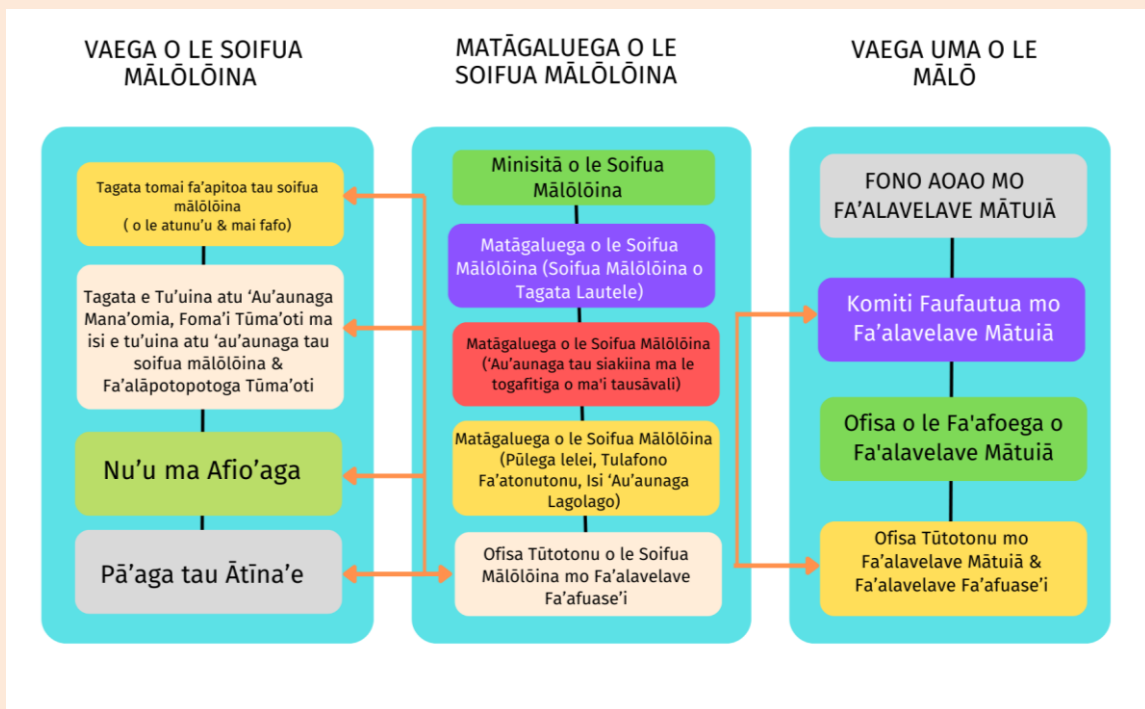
VAEGA O LE SOIFUA MĀLŌLŌINA

Tagata tomai fa'apitoa tau soifua mālōlōina ( o le atunu'u & mai fafo)

Tagata e Tu'uina atu 'Au'aunaga Mana'omia, Foma'i Tūma'oti ma isi e tu'uina atu 'au'aunaga tau soifua mālōlōina & Fa'alāpotopotoga Tūma'oti

Nu'u ma Afio'aga

Pā'aga tau Ātina'e

MATĀGALUEGA O LE SOIFUA MĀLŌLŌINA

Minisitā o le Soifua Mālōlōina

Matāgaluega o le Soifua Mālōlōina (Soifua Mālōlōina o Tagata Lautele)

Matāgaluega o le Soifua Mālōlōina ('Au'aunaga tau siakiina ma le togafitiga o ma'i tausāvali)

Matāgaluega o le Soifua Mālōlōina (Pūlega lelei, Tulafono Fa'atonutonu, Isi 'Au'aunaga Lagolago)

Ofisa Tūtotonu o le Soifua Mālōlōina mo Fa'alavelave Fa'afuase'i

VAEGA UMA O LE MĀLŌ

FONO AOAO MO FA'ALAVELAVE MĀTUIĀ

Komiti Faufautua mo Fa'alavelave Mātuiā

Ofisa o le Fa'afoega o Fa'alavelave Mātuiā

Ofisa Tūtotonu mo Fa'alavelave Mātuiā & Fa'alavelave Fa'afuase'i